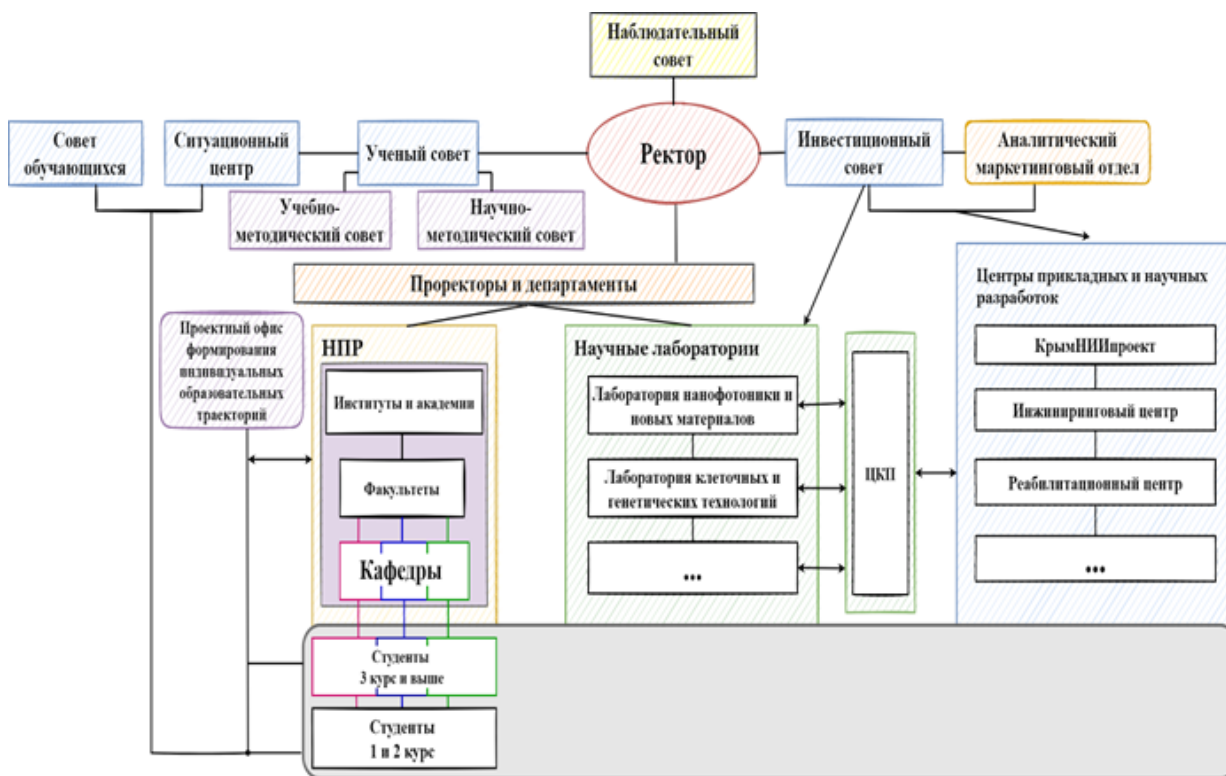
Наблюдательный совет

Совет обучающихся

Ситуационный центр

Ученый совет

Ректор

Инвестиционный совет

Аналитический маркетинговый отдел

Учебно-методический совет

Научно-методический совет

Проректоры и департаменты

Центры прикладных и научных разработок

Проектный офис формирования индивидуальных образовательных траекторий

НПР

Институты и академии

Факультеты

Кафедры

Научные лаборатории

Лаборатория нанофотоники и новых материалов

Лаборатория клеточных и генетических технологий

...

ЦКП

КрымНИИпроект

Инжиниринговый центр

Реабилитационный центр

...

Студенты 3 курс и выше

Студенты 1 и 2 курс